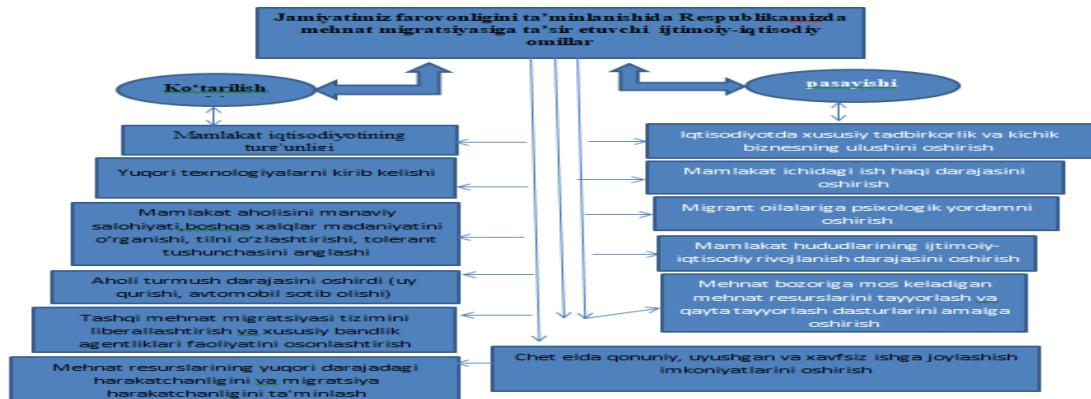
Jamiyatimiz farovonligini ta'minlanishida Respublikamizda mehnat migratsiyasiga ta'sir etuvchi ijtimoiy-iqtisodiy omillar

Ko'tarilish

pasayishi

Mamlakat iqtisodiyotining turg'unligi

Yuqori texnologiyalarni kirib kelishi

Mamlakat aholisini manaviy salohiyati,boshqa xalqlar madaniyatini o'rganishi, tilni o'zlashtirishi, tolerant tushunchasini anglashi

Aholi turmush darajasini oshirdi (uy qurishi, avtomobil sotib olishi)

Tashqi mehnat migratsiyasi tizimini liberallashtirish va xususiy bandlik agentliklari faoliyatini osonlashtirish

Mehnat resurslarining yuqori darajadagi harakatchanligini va migratsiya harakatchanligini ta'minlash

Iqtisodiyotda xususiy tadbirkorlik va kichik biznesning ulushini oshirish

Mamlakat ichidagi ish haqi darajasini oshirish

Migrant oilalariga psixologik yordamni oshirish

Mamlakat hududlarining ijtimoiy-iqtisodiy rivojlanish darajasini oshirish

Mehnat bozoriga mos keladigan mehnat resurslarini tayyorlash va qayta tayyorlash dasturlarini amalga oshirish

Chet elda qonuniy, uyushgan va xavfsiz ishga joylashish imkoniyatlarini oshirish